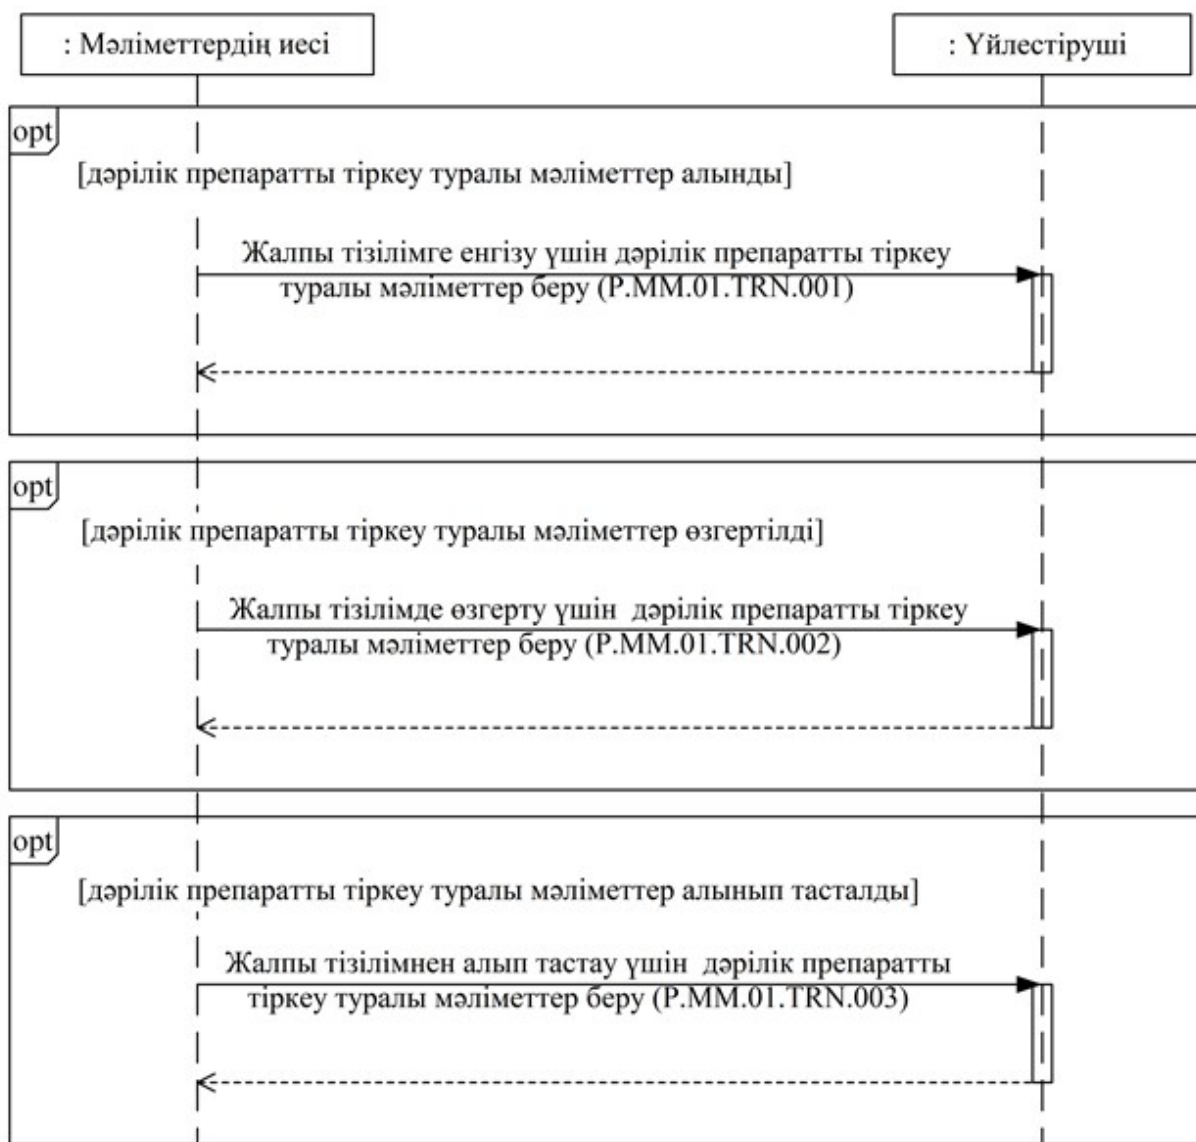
: Мәліметтердің иесі

: Үйлестіруші

opt

[дәрілік препаратты тіркеу туралы мәліметтер алынды]

Жалпы тізілімге енгізу үшін дәрілік препаратты тіркеу туралы мәліметтер беру (P.MM.01.TRN.001)

opt

[дәрілік препаратты тіркеу туралы мәліметтер өзгертілді]

Жалпы тізілімде өзгерту үшін дәрілік препаратты тіркеу туралы мәліметтер беру (P.MM.01.TRN.002)

opt

[дәрілік препаратты тіркеу туралы мәліметтер алынып тасталды]

Жалпы тізілімнен алып тастау үшін дәрілік препаратты тіркеу туралы мәліметтер беру (P.MM.01.TRN.003)